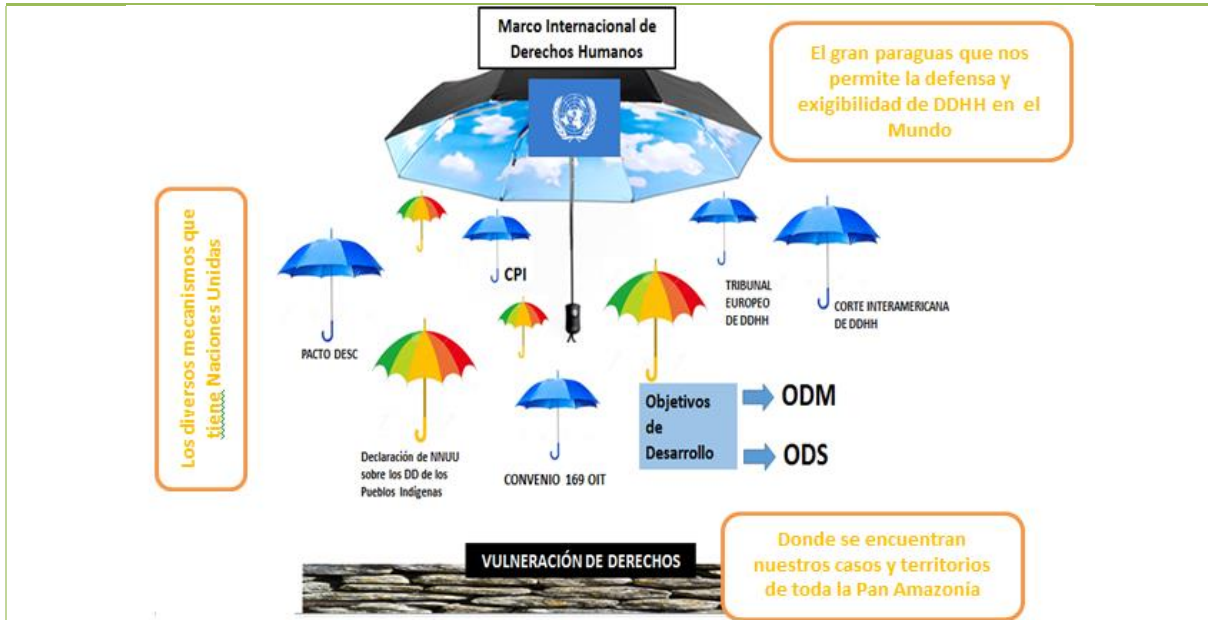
Marco Internacional de Derechos Humanos

El gran paraguas que nos permite la defensa y exigibilidad de DDHH en el Mundo

Los diversos mecanismos que tiene Naciones Unidas

CPI

TRIBUNAL EUROPEO DE DDHH

CORTE INTERAMERICANA DE DDHH

PACTO DESC

Objetivos de Desarrollo

ODM

ODS

Declaración de NNUU sobre los DD de los Pueblos Indígenas

CONVENIO 169 OIT

VULNERACIÓN DE DERECHOS

Donde se encuentran nuestros casos y territorios de toda la Pan Amazonía